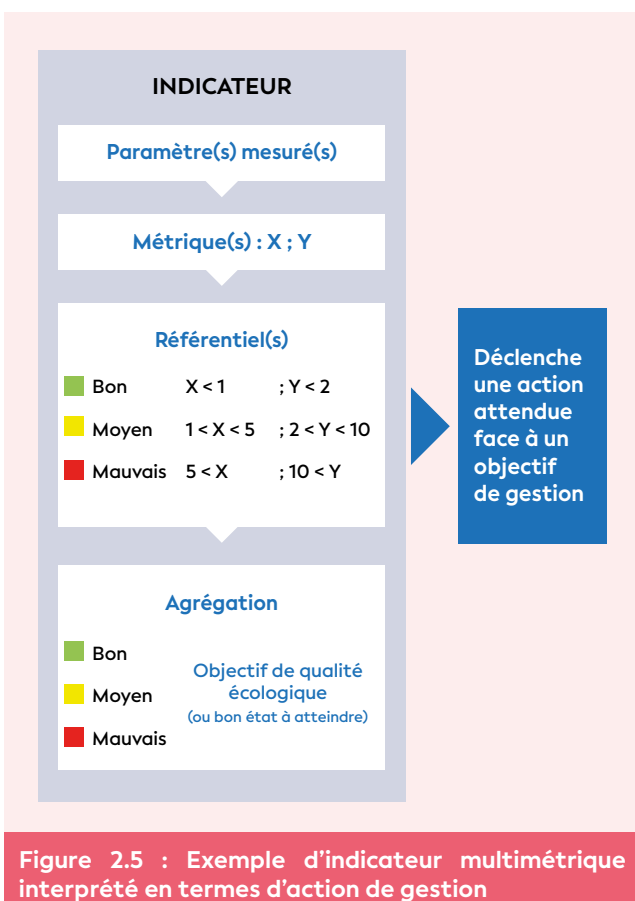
INDICATEUR

Paramètre(s) mesuré(s)

Métrique(s) : X ; Y

Référentiel(s)

Bon $X < 1$ ; $Y < 2$

Moyen $1 < X < 5$ ; $2 < Y < 10$

Mauvais $5 < X$ ; $10 < Y$

Agrégation

Bon

Moyen

Mauvais

Objectif de qualité écologique
(ou bon état à atteindre)

Déclenche une action attendue face à un objectif de gestion

Figure 2.5 : Exemple d'indicateur multimétrique interprété en termes d'action de gestion